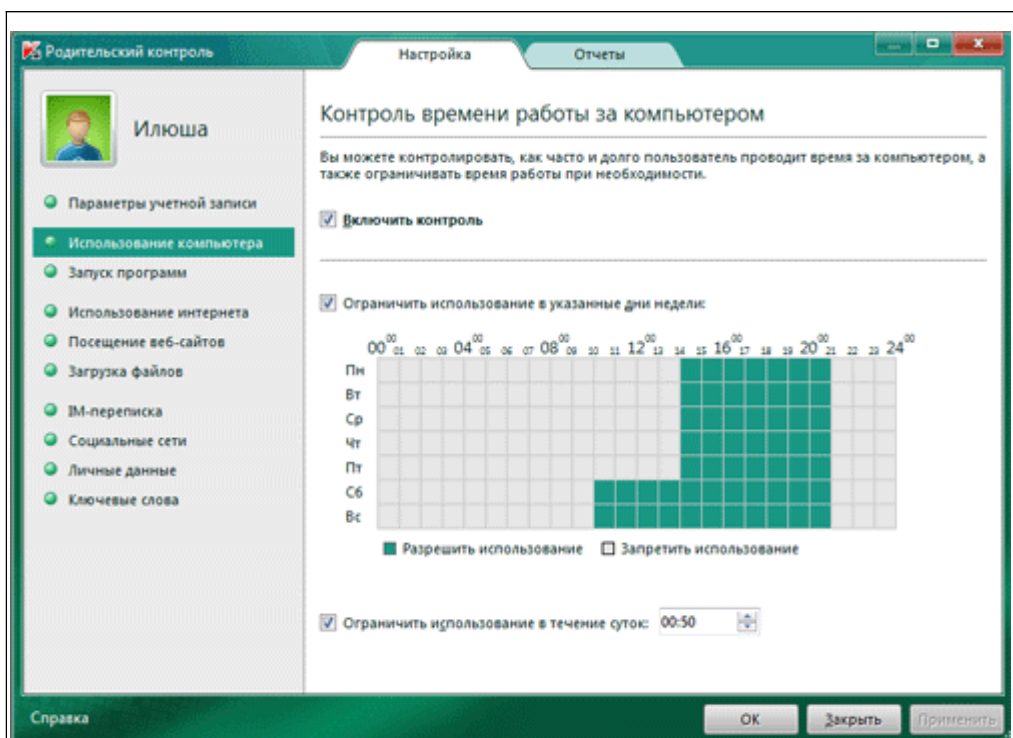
Родительский контроль

Настройка

Отчеты

Илюша

Параметры учетной записи

Использование компьютера

Запуск программ

Использование интернета

Посещение веб-сайтов

Загрузка файлов

IM-переписка

Социальные сети

Личные данные

Ключевые слова

Контроль времени работы за компьютером

Вы можете контролировать, как часто и долго пользователь проводит время за компьютером, а также ограничивать время работы при необходимости.

Включить контроль

Ограничить использование в указанные дни недели:

$00^{00}$ 01 02 03 $04^{00}$ 05 06 07 $08^{00}$ 09 10 11 $12^{00}$ 13 14 15 $16^{00}$ 17 18 19 $20^{00}$ 21 22 23 $24^{00}$

Пн

Вт

Ср

Чт

Пт

Сб

Вс

Разрешить использование

Запретить использование

Ограничить использование в течение суток: 00:50

Справка

OK

Закрыть

Применить